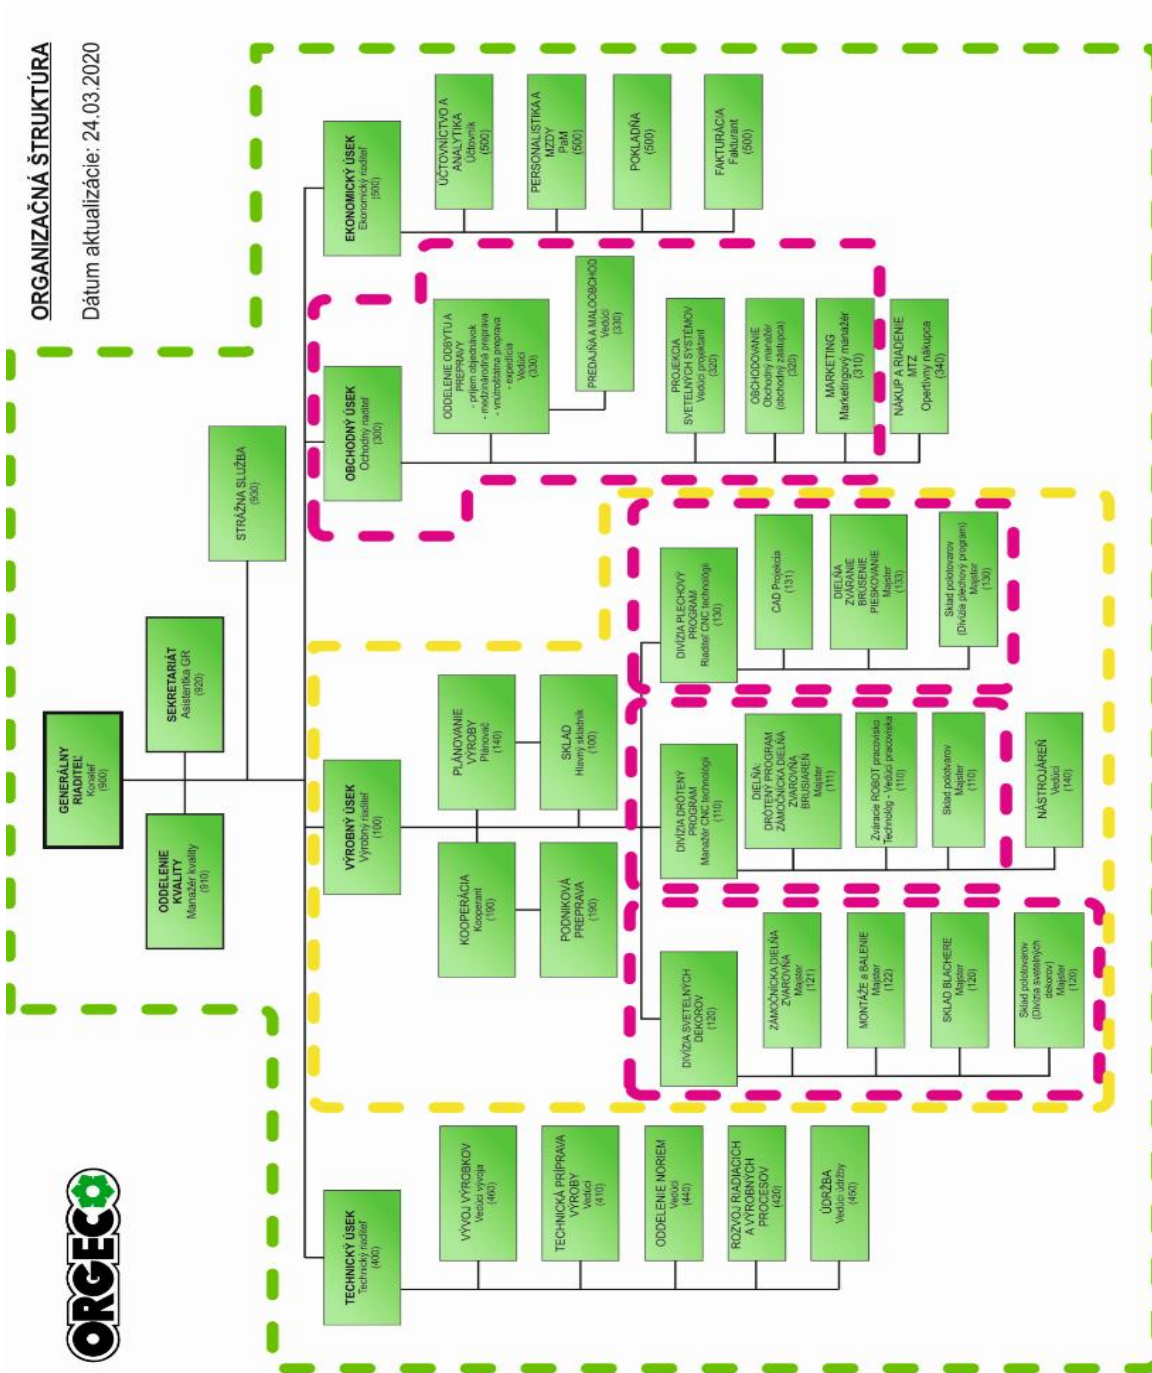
ORGANIZAČNÁ ŠTRUKTÚRA

Dátum aktualizácie: 24.03.2020

GENERÁLNY RIADITEĽ
Konateľ
(900)

SEKRETARIÁT
Asistentka GR
(920)

ODDELENIE KVALITY
Manažér kvality
(910)

STRÁŽNA SLUŽBA
(930)

EKONOMICKÝ ÚSEK
Ekonomický riaditeľ
(500)

ÚČTOVNÍCTVO A ANALYTIKA
Účtovník
(500)

PERSONALISTIKA A MZDY
PaM
(500)

POKLADŇA
(500)

FAKTURÁCIA
Fakturant
(500)

OBCHODNÝ ÚSEK
Obchodný riaditeľ
(300)

ODDELENIE ODBYTU A PREPRAVY
- príjem objednávok
- medzinárodná preprava
- vnútroštátna preprava
- expedícia
Vedúci
(330)

PREDAJŇA A MALOOBCHOD
Vedúci
(330)

PROJEKCIA SVETELNÝCH SYSTÉMOV
Vedúci projektant
(320)

OBCHODOVANIE
Obchodný manažér (obchodný zástupca)
(320)

MARKETING
Marketingový manažér
(310)

NÁKUP A RIADENIE MTZ
Operatívny nákupca
(340)

VÝROBNÝ ÚSEK
Výrobný riaditeľ
(100)

PLÁNOVANIE VÝROBY
Plánovač
(140)

SKLAD
Hlavný skladník
(100)

KOOPERÁCIA
Kooperant
(190)

PODNIKOVÁ PREPRAVA
(190)

DIVÍZIA PLECHOVÝ PROGRAM
Riaditeľ CNC technológií
(130)

CAD Projekcia
(131)

DIELNA ZVÁRANIE BRÚSENIE PIESKOVANIE
Majster
(133)

Sklad polotovarov (Divízia plechový program)
Majster
(130)

DIVÍZIA DRÔTENÝ PROGRAM
Manažér CNC technológií
(110)

DIELŇA DRÔTENÝ PROGRAM ZÁMOČNÍCKA DIELŇA ZVÁRAČOVŇA BRUSIAREŇ
Majster
(111)

Zváracie ROBOT pracovisko
Technológ - Vedúci pracoviska
(110)

Sklad polotovarov
Majster
(110)

NÁSTROJÁREŇ
Vedúci
(140)

DIVÍZIA SVETELNÝCH DEKOROV
(120)

ZÁMOČNÍCKA DIELŇA ZVARovňa
Majster
(121)

MONTÁŽE a BALENIE
Majster
(122)

SKLAD BLACHERE
Majster
(120)

Sklad polotovarov (Divízia svetelných dekorov)
Majster
(120)

TECHNICKÝ ÚSEK
Technický riaditeľ
(400)

VÝVOJ VÝROBKOV
Vedúci vývoja
(460)

TECHNICKÁ PRÍPRAVA VÝROBY
Vedúci
(410)

ODDELENIE NORIEM
Vedúci
(440)

ROZVOJ RIADIACICH A VÝROBNÝCH PROCESOV
(420)

ÚDRŽBA
Vedúci údržby
(450)

ORGECO